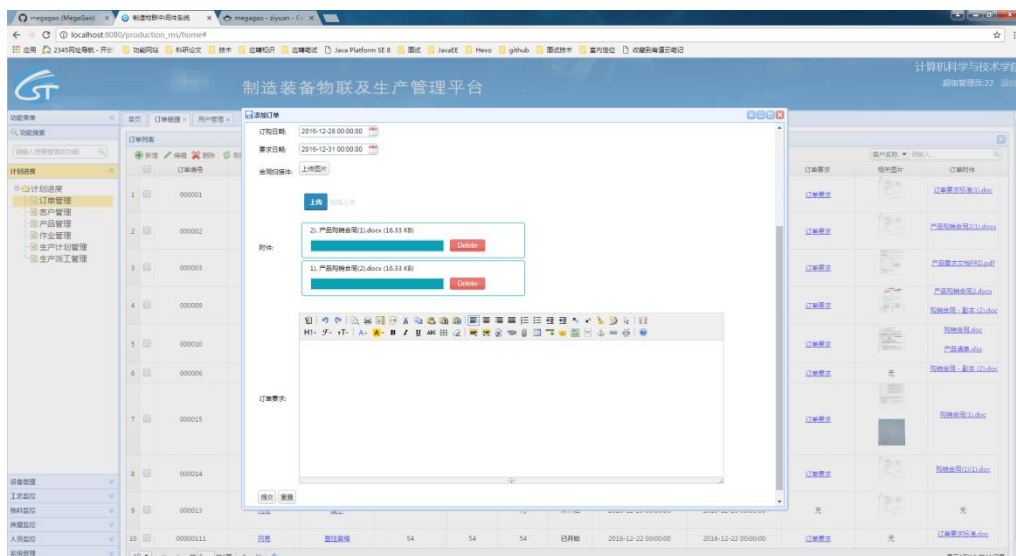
megagao (MegaGao) ×
制造物联中间件系统 ×
megagao - ziyuan - Co ×

localhost:8080/production_ms/home#

应用 2345网址导航 - 开创 功能网站 科研论文 技术 应聘知识 应聘笔试 Java Platform SE 8 面试 JavaEE Hexo github 面试技术 室内定位 收藏到有道云笔记

制造装备物联及生产管理平台

计算机科学与技术学院
超级管理员:22 退出

功能菜单
功能搜索
请输入您要搜索的功能
计划进度
计划进度
订单管理
客户管理
产品管理
作业管理
生产计划管理
生产派工管理

设备管理
工艺监控
物料监控
质量监控
人员监控
权限管理

首页 订单管理 × 用户管理 ×
订单列表
新增 编辑 删除

| | 订单编号 |
|---|---|
| 1 | 000001 |
| 2 | 000002 |
| 3 | 000003 |
| 4 | 000009 |
| 5 | 000010 |
| 6 | 000006 |
| 7 | 000015 |
| 8 | 000014 |
| 9 | 000013 |
| 10 | 00000111 |

添加订单

订购日期: 2016-12-28 00:00:00
要求日期: 2016-12-31 00:00:00
合同扫描件: 上传图片

上传 取消上传

附件:
2)、产品购销合同(1).docx (16.33 KB)
Delete
1)、产品购销合同(2).docx (16.33 KB)
Delete

订单要求:

H1- 字- T- A- A- B I U ABC

提交 重置

同规 塑料袋 54 54 54 已开始 2016-12-22 00:00:00 2016-12-22 00:00:00

产品名称 请输入

| 订单要求 | 相关图片 | 订单附件 |
|---|---|---|
| 订单要求 | | 订单要求标准(1).doc |
| 订单要求 | | 产品购销合同2(1).docx |
| 订单要求 | | 产品需求文档PRD.pdf |
| 订单要求 | | 产品购销合同2.docx 购销合同 - 副本 (2).doc |
| 订单要求 | | 购销合同.doc 产品清单.xlsx |
| 订单要求 | 无 | 购销合同 - 副本 (2).doc |
| 订单要求 | | 购销合同(1).doc |
| 订单要求 | | 购销合同(1)(1).doc |
| 无 | | 无 |
| 订单要求 | 无 | 订单要求标准.doc |